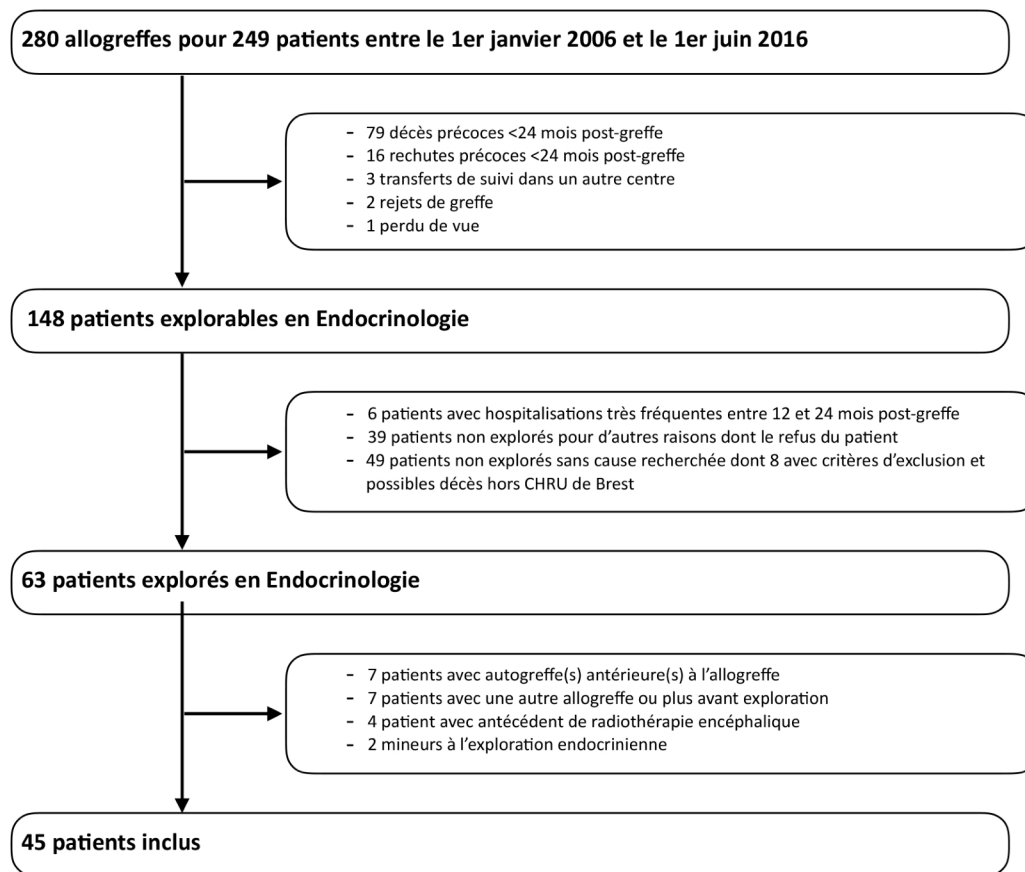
280 allogreffes pour 249 patients entre le 1er janvier 2006 et le 1er juin 2016

- 79 décès précoces <24 mois post-greffe
- 16 rechutes précoces <24 mois post-greffe
- 3 transferts de suivi dans un autre centre
- 2 rejets de greffe
- 1 perdu de vue

148 patients explorables en Endocrinologie

- 6 patients avec hospitalisations très fréquentes entre 12 et 24 mois post-greffe
- 39 patients non explorés pour d'autres raisons dont le refus du patient
- 49 patients non explorés sans cause recherchée dont 8 avec critères d'exclusion et possibles décès hors CHRU de Brest

63 patients explorés en Endocrinologie

- 7 patients avec autogreffe(s) antérieure(s) à l'allogreffe
- 7 patients avec une autre allogreffe ou plus avant exploration
- 4 patient avec antécédent de radiothérapie encéphalique
- 2 mineurs à l'exploration endocrinienne

45 patients inclus